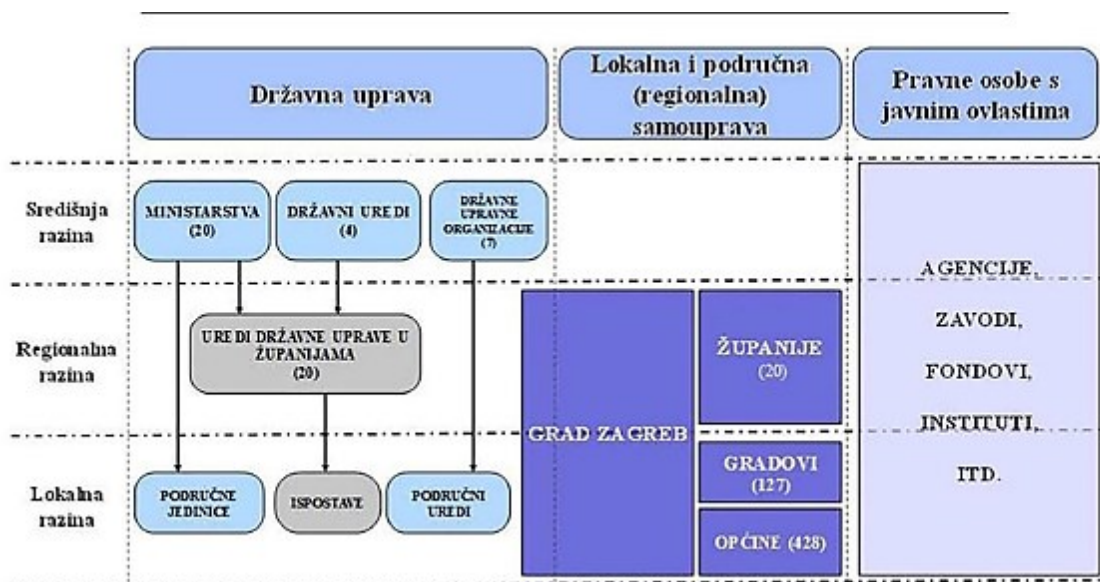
Državna uprava

Lokalna i područna (regionalna) samouprava

Pravne osobe s javnim ovlastima

Središnja razina

MINISTARSTVA (20)

DRŽAVNI UREDI (4)

DRŽAVNE UPRAVNE ORGANIZACIJE (7)

AGENCIJE, ZAVODI, FONDOVI, INSTITUTI, ITD.

Regionalna razina

UREDI DRŽAVNE UPRAVE U ŽUPANIJAMA (20)

GRAD ZAGREB

ŽUPANIJE (20)

Lokalna razina

PODRUČNE JEDINICE

ISPOSTAVE

PODRUČNI UREDI

GRADOVI (127)

OPĆINE (428)